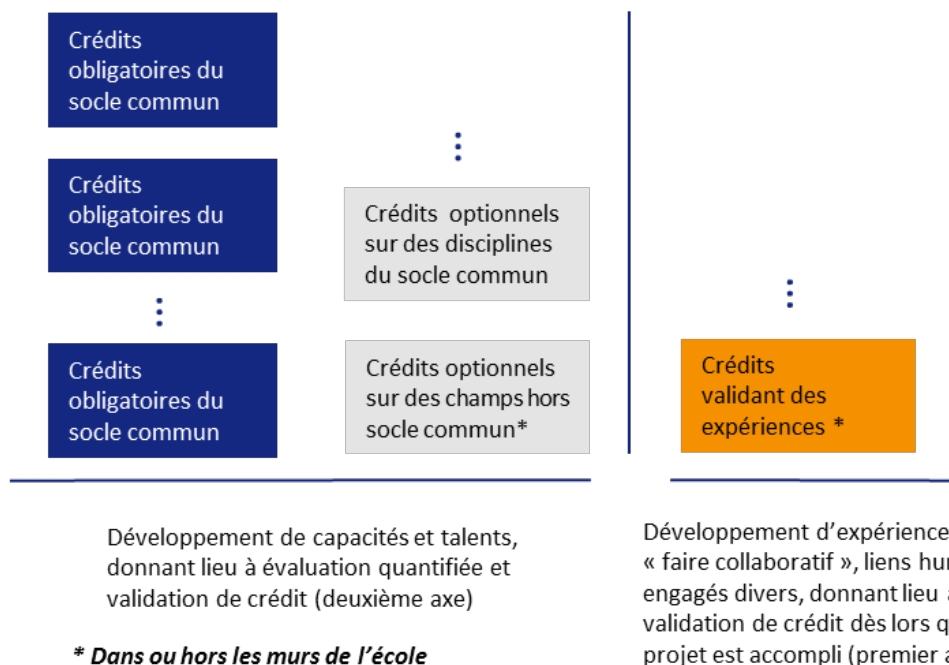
Crédits obligatoires du socle commun

Crédits obligatoires du socle commun

Crédits obligatoires du socle commun

Crédits optionnels sur des disciplines du socle commun

Crédits optionnels sur des champs hors socle commun*

Crédits validant des expériences *

Développement de capacités et talents, donnant lieu à évaluation quantifiée et validation de crédit (deuxième axe)

* Dans ou hors les murs de l'école

Développement d'expérience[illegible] « faire collaboratif », liens hu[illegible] engagés divers, donnant lieu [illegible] validation de crédit dès lors q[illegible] projet est accompli (premier a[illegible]